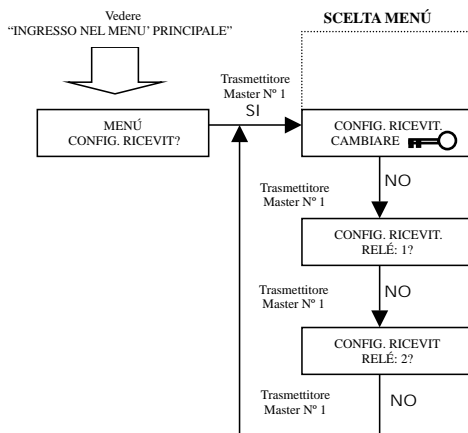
Vedere
"INGRESSO NEL MENU' PRINCIPALE"

SCELTA MENÚ

Trasmettitore
Master N° 1
SI

MENÚ
CONFIG. RICEVIT?

CONFIG. RICEVIT.
CAMBIARE

Trasmettitore
Master N° 1

NO

CONFIG. RICEVIT.
RELÉ: 1?

Trasmettitore
Master N° 1

NO

CONFIG. RICEVIT
RELÉ: 2?

Trasmettitore
Master N° 1

NO